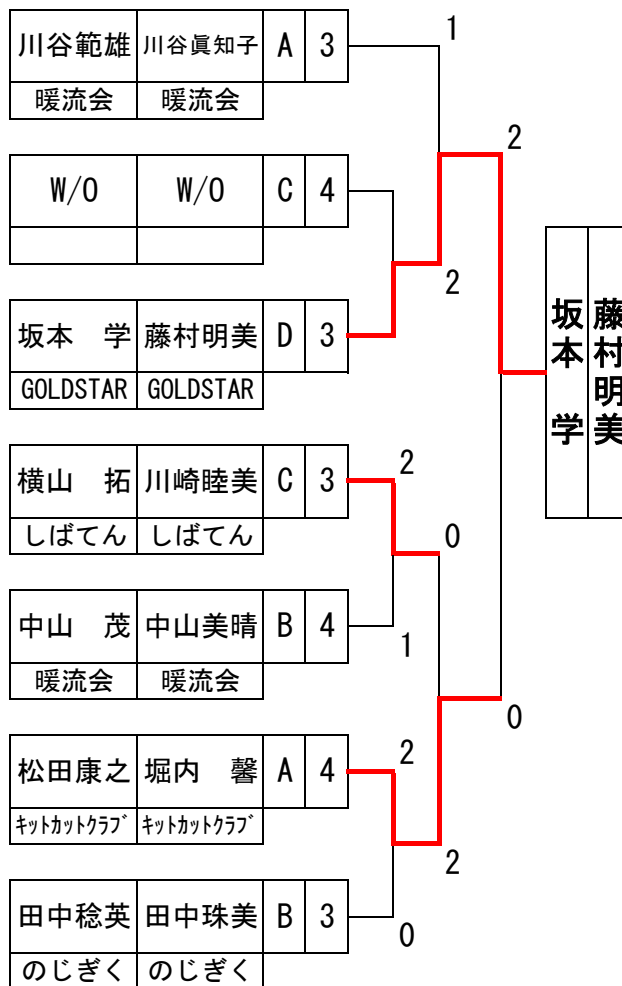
| 川谷範雄 | 川谷眞知子 | A | 3 |
|---|---|---|---|
| 暖流会 | 暖流会 | | |

1

2

| W/O | W/O | C | 4 |
|---|---|---|---|
| | | | |

2

| 坂本　学 | 藤村明美 | D | 3 |
|---|---|---|---|
| GOLDSTAR | GOLDSTAR | | |

坂本　学

藤村明美

| 横山　拓 | 川崎睦美 | C | 3 |
|---|---|---|---|
| しばてん | しばてん | | |

2

0

| 中山　茂 | 中山美晴 | B | 4 |
|---|---|---|---|
| 暖流会 | 暖流会 | | |

1

0

| 松田康之 | 堀内　馨 | A | 4 |
|---|---|---|---|
| ｷｯﾄｶｯﾄｸﾗﾌﾞ | ｷｯﾄｶｯﾄｸﾗﾌﾞ | | |

2

2

| 田中稔英 | 田中珠美 | B | 3 |
|---|---|---|---|
| のじぎく | のじぎく | | |

0